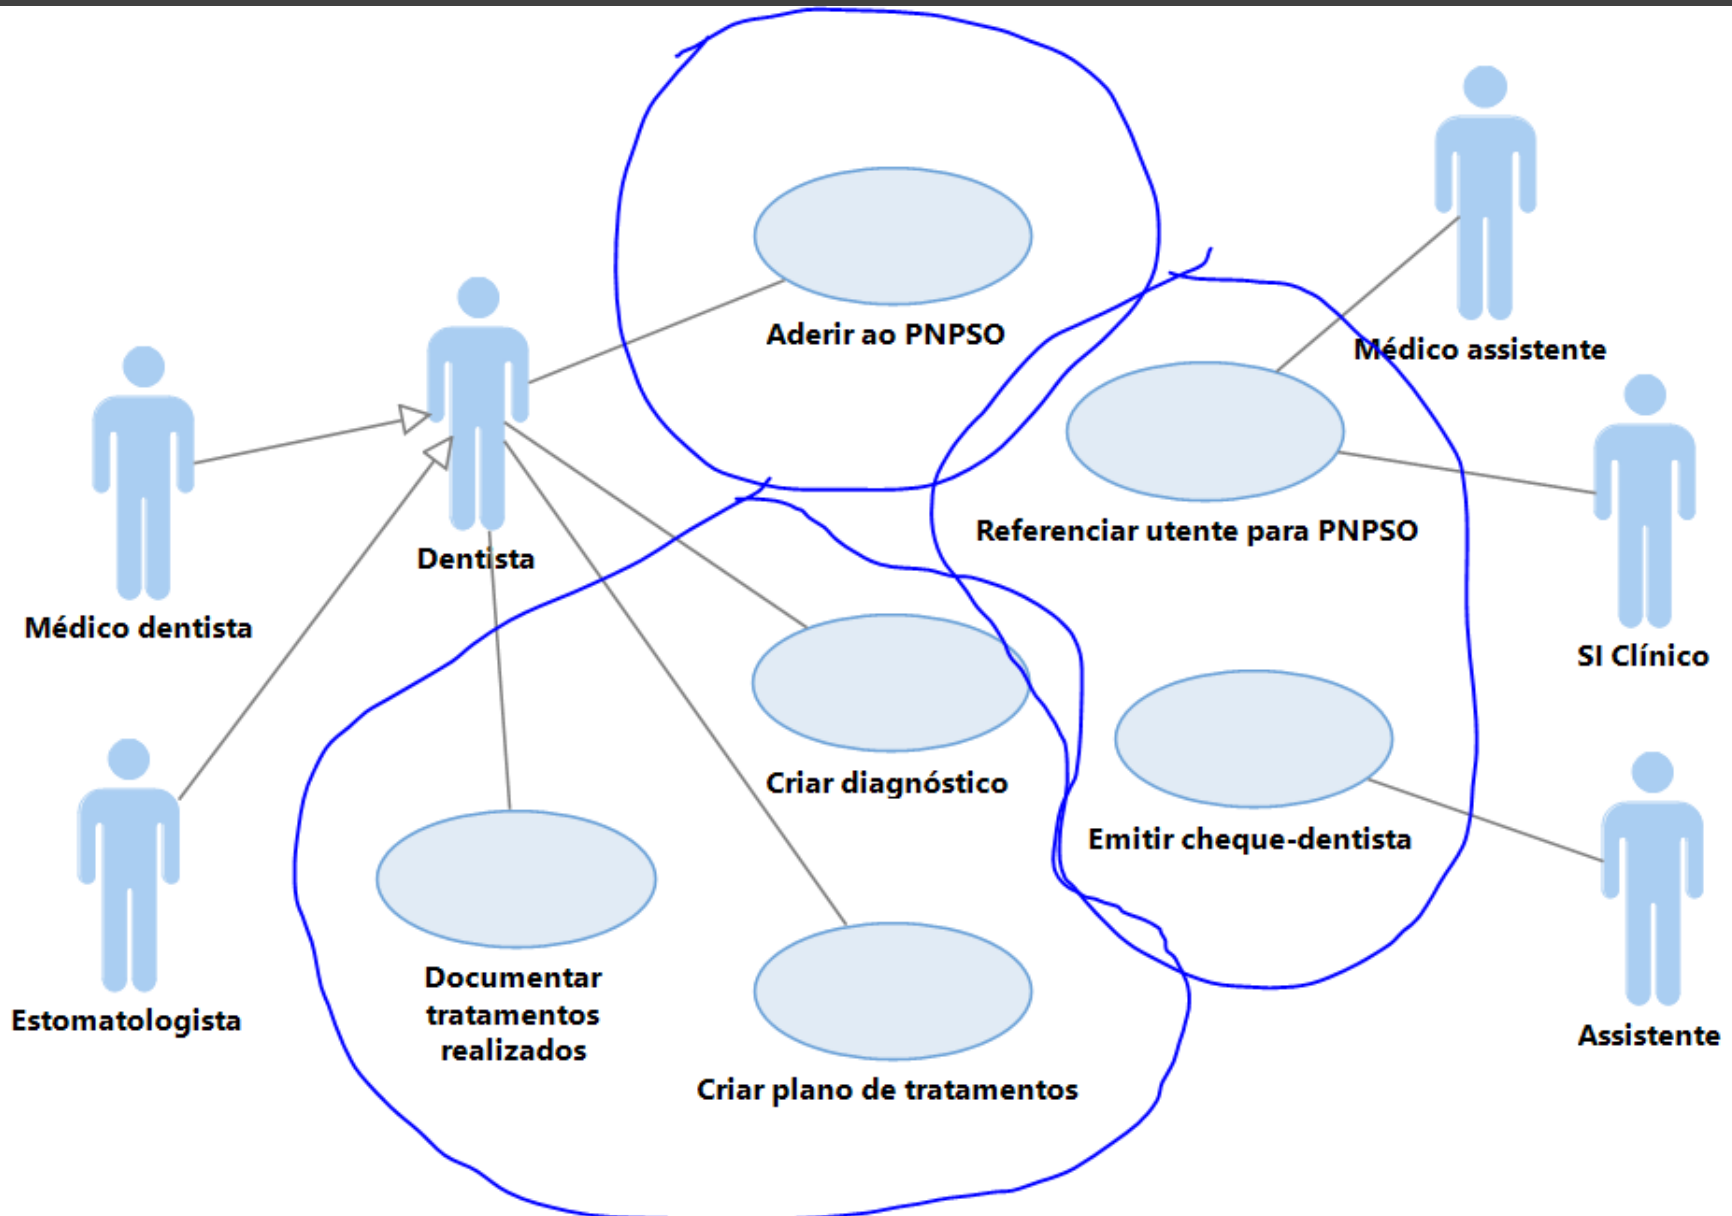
Aderir ao PNPSO

Médico assistente

Dentista

Médico dentista

Referenciar utente para PNPSO

SI Clínico

Criar diagnóstico

Emitir cheque-dentista

Estomatologista

Documentar tratamentos realizados

Criar plano de tratamentos

Assistente